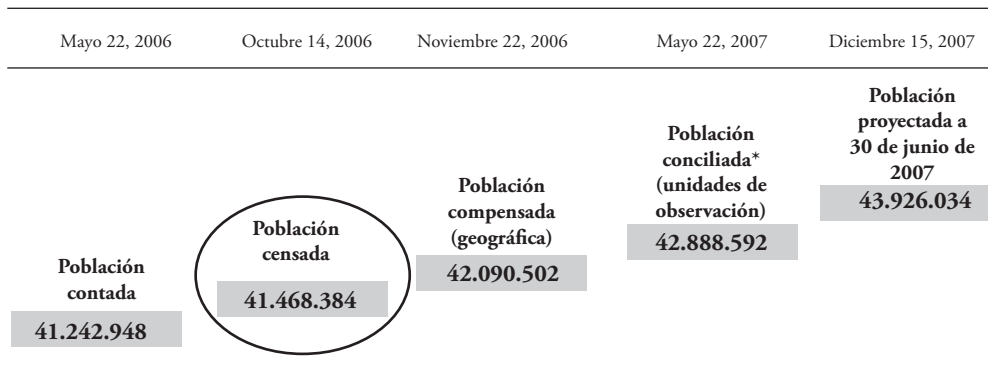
| Mayo 22, 2006 | Octubre 14, 2006 | Noviembre 22, 2006 | Mayo 22, 2007 | Diciembre 15, 2007 |
|---|---|---|---|---|
| **Población contada** 41.242.948 | **Población censada** 41.468.384 | **Población compensada (geográfica)** 42.090.502 | **Población conciliada\* (unidades de observación)** 42.888.592 | **Población proyectada a 30 de junio de 2007** 43.926.034 |